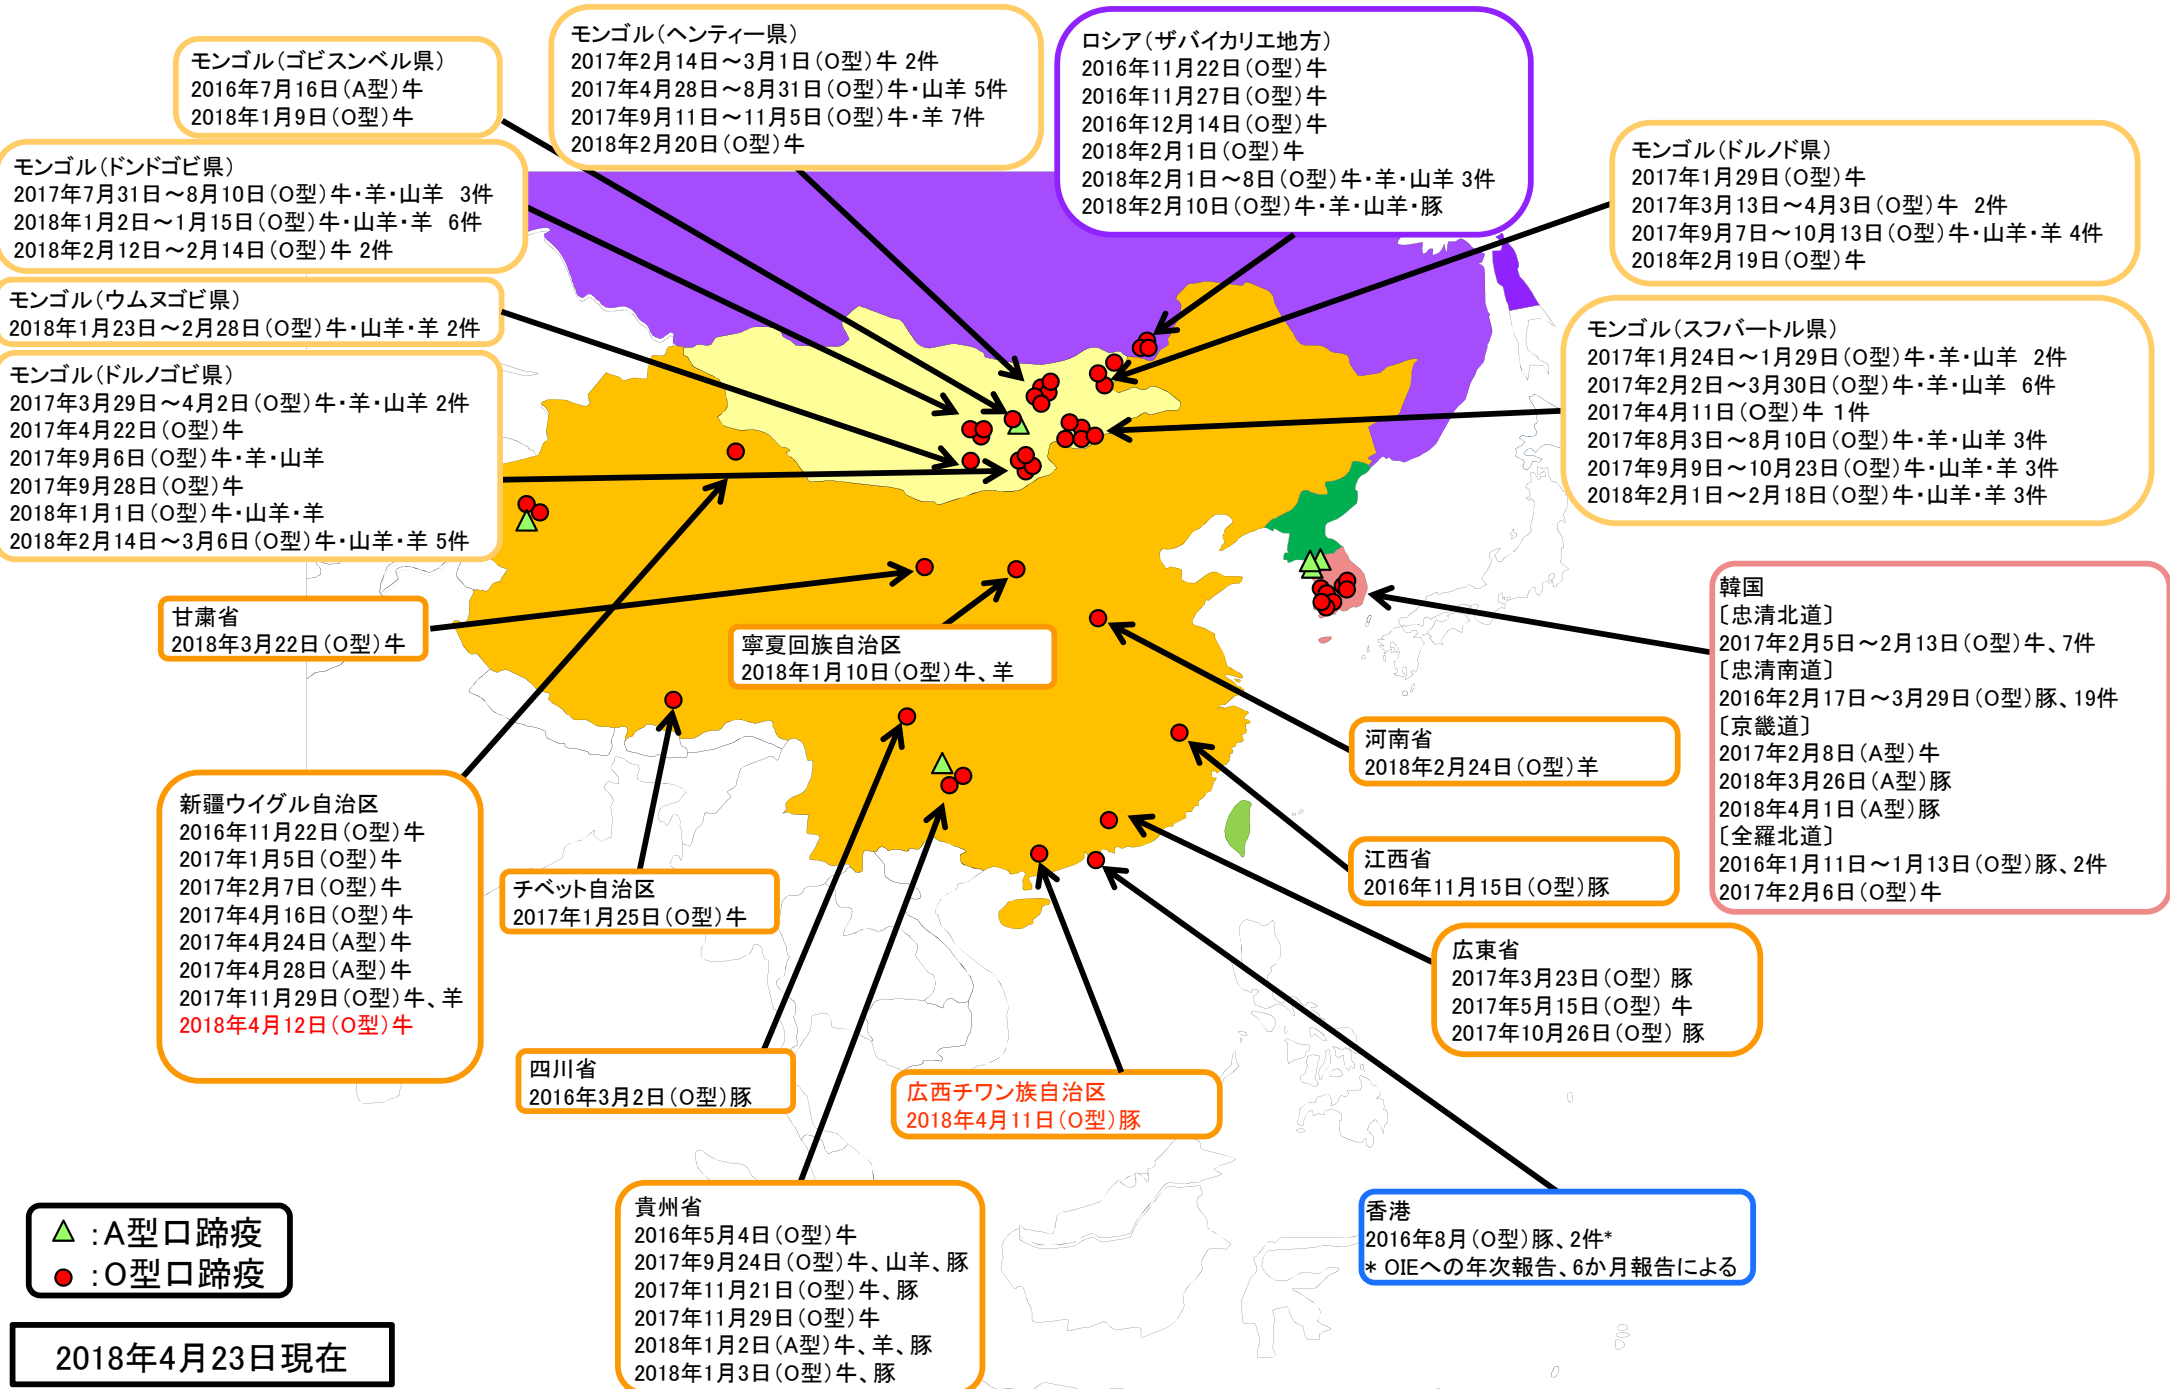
モンゴル（ゴビスンベル県）
2016年7月16日（A型）牛
2018年1月9日（O型）牛

モンゴル（ヘンティー県）
2017年2月14日～3月1日（O型）牛 2件
2017年4月28日～8月31日（O型）牛・山羊 5件
2017年9月11日～11月5日（O型）牛・羊 7件
2018年2月20日（O型）牛

ロシア（ザバイカリエ地方）
2016年11月22日（O型）牛
2016年11月27日（O型）牛
2016年12月14日（O型）牛
2018年2月1日（O型）牛
2018年2月1日～8日（O型）牛・羊・山羊 3件
2018年2月10日（O型）牛・羊・山羊・豚

モンゴル（ドルノド県）
2017年1月29日（O型）牛
2017年3月13日～4月3日（O型）牛 2件
2017年9月7日～10月13日（O型）牛・山羊・羊 4件
2018年2月19日（O型）牛

モンゴル（ドンドゴビ県）
2017年7月31日～8月10日（O型）牛・羊・山羊 3件
2018年1月2日～1月15日（O型）牛・山羊・羊 6件
2018年2月12日～2月14日（O型）牛 2件

モンゴル（ウムヌゴビ県）
2018年1月23日～2月28日（O型）牛・山羊・羊 2件

モンゴル（ドルノゴビ県）
2017年3月29日～4月2日（O型）牛・羊・山羊 2件
2017年4月22日（O型）牛
2017年9月6日（O型）牛・羊・山羊
2017年9月28日（O型）牛
2018年1月1日（O型）牛・山羊・羊
2018年2月14日～3月6日（O型）牛・山羊・羊 5件

モンゴル（スフバートル県）
2017年1月24日～1月29日（O型）牛・羊・山羊 2件
2017年2月2日～3月30日（O型）牛・羊・山羊 6件
2017年4月11日（O型）牛 1件
2017年8月3日～8月10日（O型）牛・羊・山羊 3件
2017年9月9日～10月23日（O型）牛・山羊・羊 3件
2018年2月1日～2月18日（O型）牛・山羊・羊 3件

甘粛省
2018年3月22日（O型）牛

寧夏回族自治区
2018年1月10日（O型）牛、羊

韓国
〔忠清北道〕
2017年2月5日～2月13日（O型）牛、7件
〔忠清南道〕
2016年2月17日～3月29日（O型）豚、19件
〔京畿道〕
2017年2月8日（A型）牛
2018年3月26日（A型）豚
2018年4月1日（A型）豚
〔全羅北道〕
2016年1月11日～1月13日（O型）豚、2件
2017年2月6日（O型）牛

河南省
2018年2月24日（O型）羊

江西省
2016年11月15日（O型）豚

新疆ウイグル自治区
2016年11月22日（O型）牛
2017年1月5日（O型）牛
2017年2月7日（O型）牛
2017年4月16日（O型）牛
2017年4月24日（A型）牛
2017年4月28日（A型）牛
2017年11月29日（O型）牛、羊
2018年4月12日（O型）牛

チベット自治区
2017年1月25日（O型）牛

広東省
2017年3月23日（O型） 豚
2017年5月15日（O型） 牛
2017年10月26日（O型） 豚

四川省
2016年3月2日（O型）豚

広西チワン族自治区
2018年4月11日（O型）豚

貴州省
2016年5月4日（O型）牛
2017年9月24日（O型）牛、山羊、豚
2017年11月21日（O型）牛、豚
2017年11月29日（O型）牛
2018年1月2日（A型）牛、羊、豚
2018年1月3日（O型）牛、豚

香港
2016年8月（O型）豚、2件*
* OIEへの年次報告、6か月報告による

：A型口蹄疫
：O型口蹄疫

2018年4月23日現在